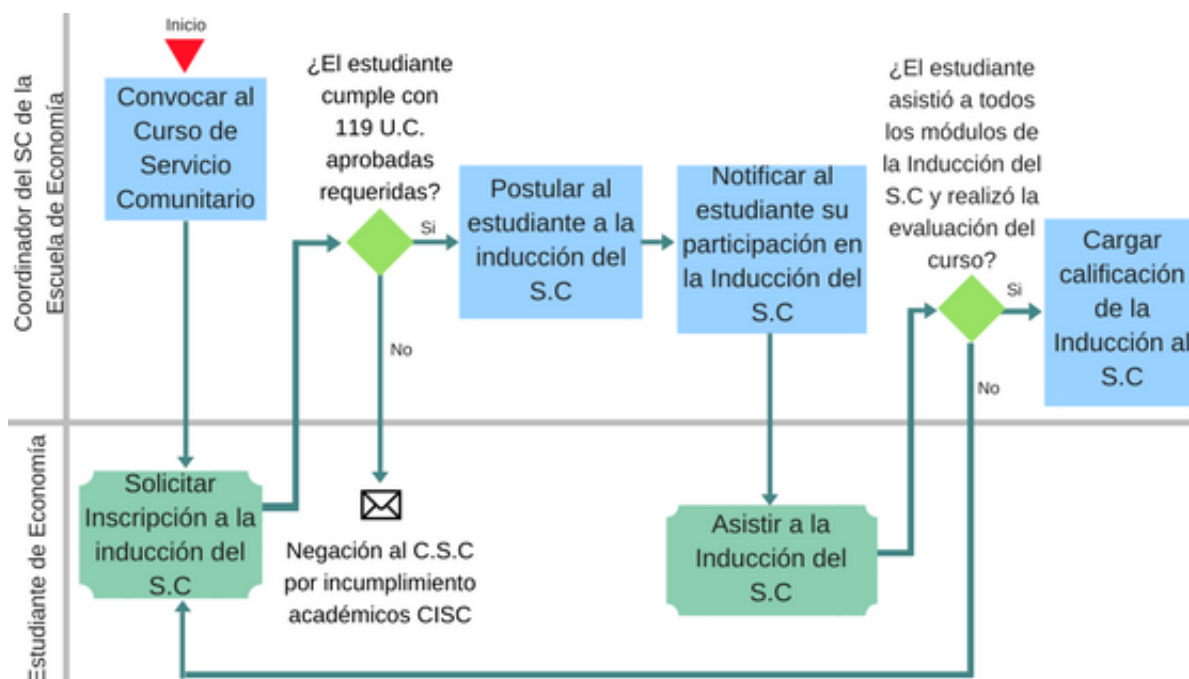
Coordinador del SC de la Escuela de Economía

Inicio

Convocar al Curso de Servicio Comunitario

¿El estudiante cumple con 119 U.C. aprobadas requeridas?

Si

No

Postular al estudiante a la inducción del S.C

Notificar al estudiante su participación en la Inducción del S.C

¿El estudiante asistió a todos los módulos de la Inducción del S.C y realizó la evaluación del curso?

Si

No

Cargar calificación de la Inducción al S.C

Estudiante de Economía

Solicitar Inscripción a la inducción del S.C

Negación al C.S.C por incumplimiento académicos CISC

Asistir a la Inducción del S.C